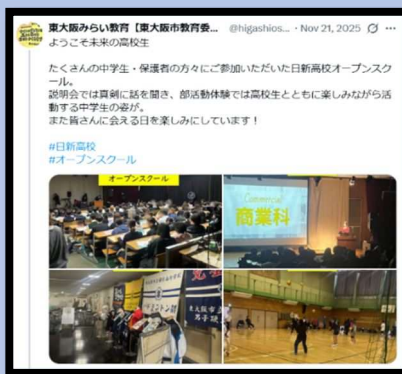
東大阪みらい教育【東大阪市教育委... @higashios... · Nov 21, 2025
ようこそ未来の高校生

たくさんの中学生・保護者の方々にご参加いただいた日新高校オープンスクール。
説明会では真剣に話を聞き、部活動体験では高校生とともに楽しみながら活動する中学生の姿が。
また皆さんに会える日を楽しみにしています！

#日新高校
#オープンスクール

オープンスクール

Commercial
商業科

東大阪市
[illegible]